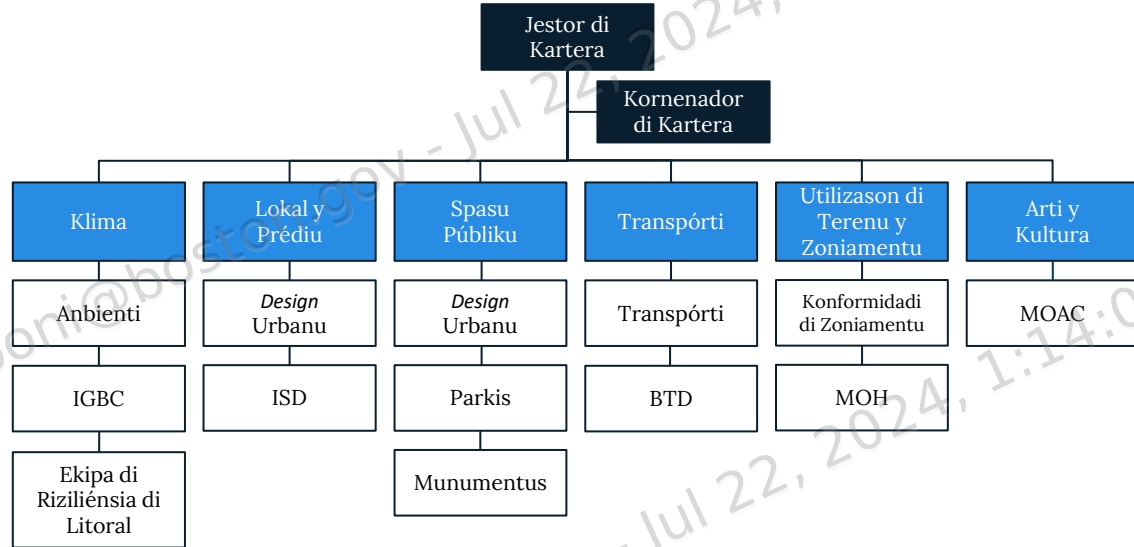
Jestor di Kartera

Kornenador di Kartera

Klima
Anbienti
IGBC
Ekipa di Riziliénsia di Litoral

Lokal y Prédiu
*Design* Urbanu
ISD

Spasu Públiku
*Design* Urbanu
Parkis
Munumentus

Transpórti
Transpórti
BTD

Utilizason di Terenu y Zoniamentu
Konformidadi di Zoniamentu
MOH

Arti y Kultura
MOAC

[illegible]oni@boston.gov - Jul 22, 2024, 1:14:0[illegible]
Jul 22, 2024, 1:14:0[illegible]